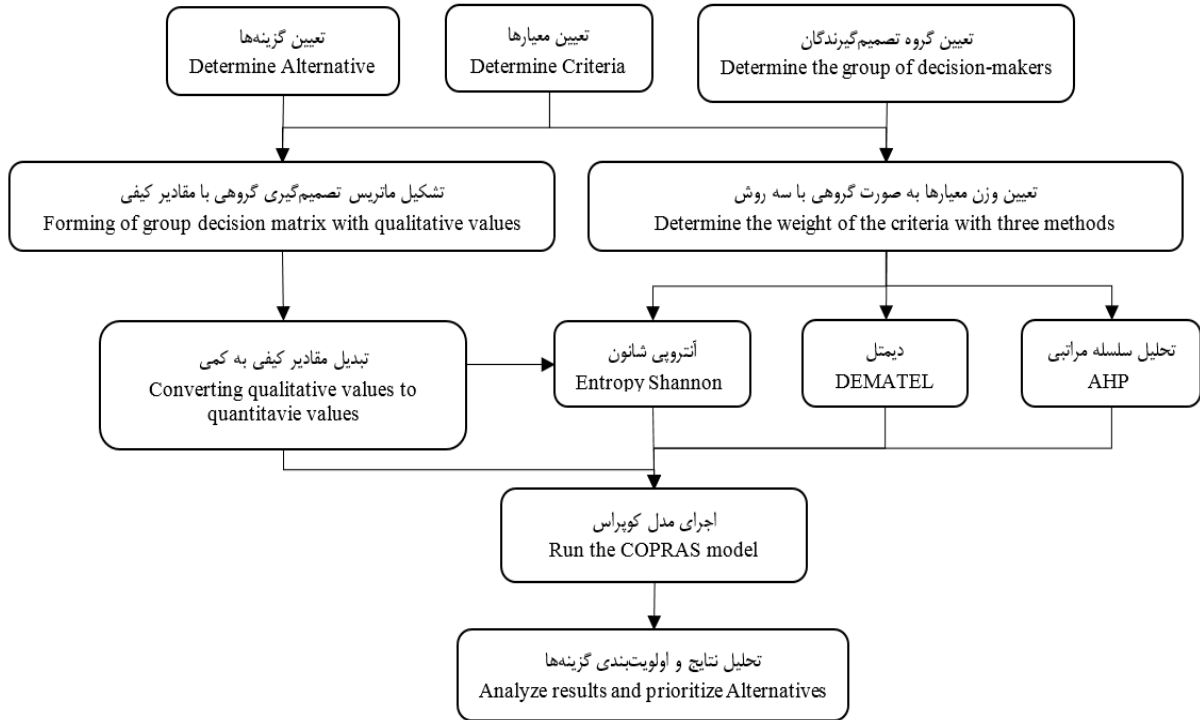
تعیین گزینه‌ها
Determine Alternative

تعیین معیارها
Determine Criteria

تعیین گروه تصمیم‌گیرندگان
Determine the group of decision-makers

تشکیل ماتریس تصمیم‌گیری گروهی با مقادیر کیفی
Forming of group decision matrix with qualitative values

تعیین وزن معیارها به صورت گروهی با سه روش
Determine the weight of the criteria with three methods

تبدیل مقادیر کیفی به کمی
Converting qualitative values to quantitavie values

آنتروپی شانون
Entropy Shannon

دیمتل
DEMATEL

تحلیل سلسله مراتبی
AHP

اجرای مدل کوپراس
Run the COPRAS model

تحلیل نتایج و اولویت‌بندی گزینه‌ها
Analyze results and prioritize Alternatives